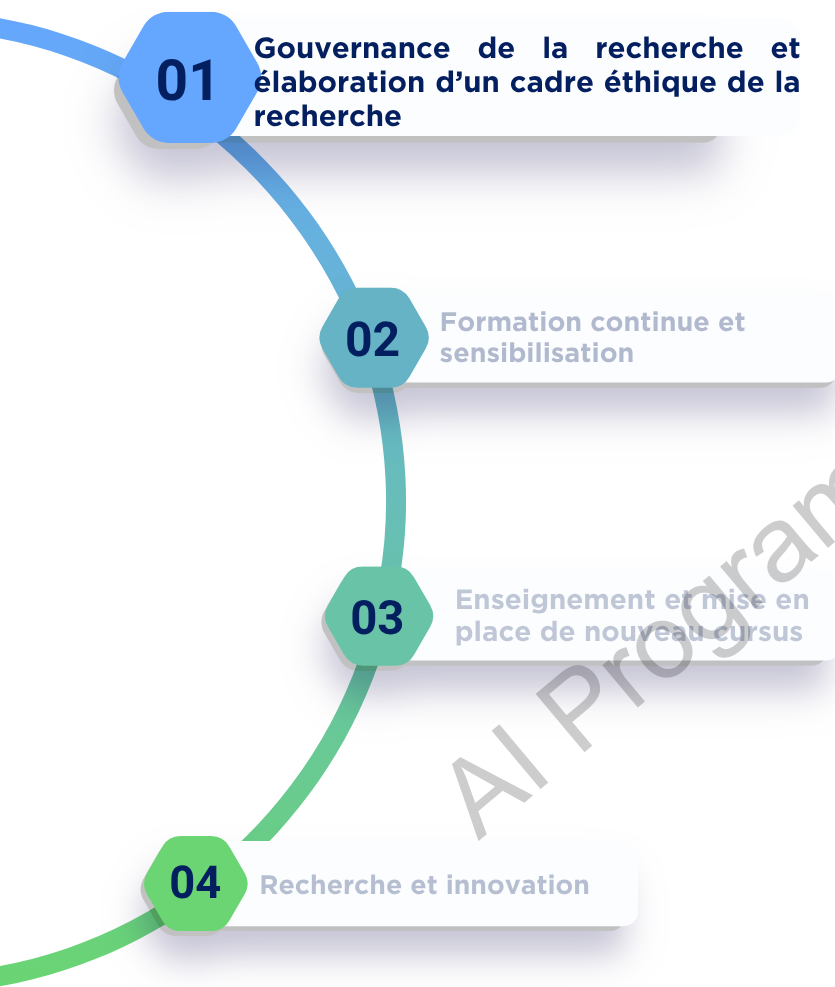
01

Gouvernance de la recherche et élaboration d’un cadre éthique de la recherche

02

Formation continue et sensibilisation

03

Enseignement et mise en place de nouveau cursus

04

Recherche et innovation

AI Program